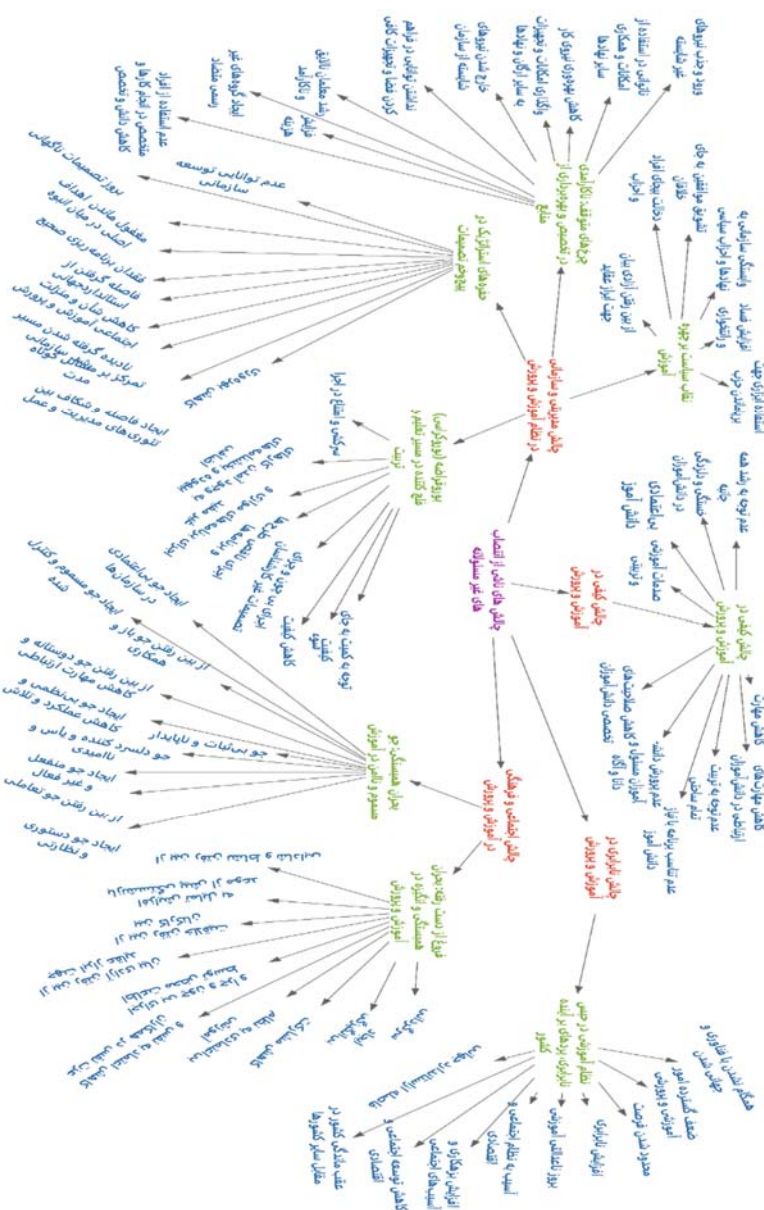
چالش های ناشی از انتصاب های غیر مسئولانه

چالش مدیریتی و سازمانی در نظام آموزش و پرورش

چالش کیفی در آموزش و پرورش

چالش کیفی در آموزش و پرورش

چالش اجتماعی و فرهنگی در آموزش و پرورش

چالش نابرابری در آموزش و پرورش

انقلاب سیاست در حوزه آموزش

ارتقای جایگاه مدیران جهت ورود و جذب نیروهای غیر شایسته

ناتوانی در استفاده از امکانات و همکاری سایر نهادها

کاهش بهره وری نیروی کار و کارآیی امکانات و تجهیزات

به سازگاری نهادها

خارج شدن نیروهای شایسته از سازمان

ناهماهنگی در وظایف و کردار همکاران و بروز اختلال

عدم استفاده از افراد متخصص در انجام کارها و کاهش دانش و تخصص

سلیقه ای شدن قوانین و مقررات

ایجاد گروه های غیر رسمی متشتت

بروز تصمیمات ناگهانی

عدم توانایی توسعه سازمانی

مخدوش شدن اهداف اصلی در میان انبوه

فقدان برنامه ریزی صحیح

فاصله گرفتن از استانداردهای

کاهش شأن و منزلت اجتماعی آموزش و پرورش

نادیده گرفته شدن مسیر تمرکز بر مطالبات کوتاه مدت

ایجاد فاصله و شکاف بین تئوری های مدیریت و عمل

استفاده ابزاری جهت پیشبرد اهداف سیاسی

ارتقای فساد و پارتی بازی

وابستگی سازمانی به نهادها و احزاب سیاسی

تشویق متملقین به جای افراد متخصص

از بین رفتن آزادی های فردی

جهت ابراز عقاید

دخالت نهادهای سیاسی

عدم توجه به رشد همه جانبه

دلبستگی و وابستگی در دانش آموزان

صدمات آموزشی و تربیتی

بی اعتمادی دانش آموز

کاهش مهارت

کاهش مهارت های ارتباطی در دانش آموزان

عدم توجه به تربیت

تفکر انتقادی

عدم تناسب برنامه ها با نیاز دانش آموز

عدم پرورش خلاقیت

آموزش مستبد و کاهش صلاحیت های تخصصی دانش آموزان

دانا و آگاه

بروز مشکلات آموزشی و تربیتی

ساختار و اجرای امور

توجه به کمیت به جای کیفیت

کاهش کیفیت

بحران همبستگی در جو سازمانی آموزش و پرورش

ایجاد جو بی اعتمادی در سازمان ها

ایجاد جو مسموم و کنترل شده

از بین رفتن جو باز و همکاری

از بین رفتن جو دوستانه و کاهش مهارت ارتباطی

ایجاد جو بی نظمی و کاهش عملکرد و تلاش

جو بی ثبات و ناپایدار

جو دلسرد کننده و یأس و ناامیدی

ایجاد جو منفعل و غیر فعال

از بین رفتن جو تعاملی

ایجاد جو دستوری و نظارتی

فروپاشی انسجام و همبستگی اجتماعی

نظام آموزش در بین افراد جامعه

نابرابری های آموزشی در جامعه

همگام نشدن با فناوری و جهانی شدن

ضعف گسترده آموز آموزش و پرورش

محدود شدن فرصت

آموزش نابرابر

بروز انحطاط آموزشی

آسیب به نظام اجتماعی و اقتصادی

کاهش توسعه اجتماعی و اقتصادی

افزایش بزهکاری و آسیب های اجتماعی

عقب ماندگی کشور در مقابل سایر کشورها

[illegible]